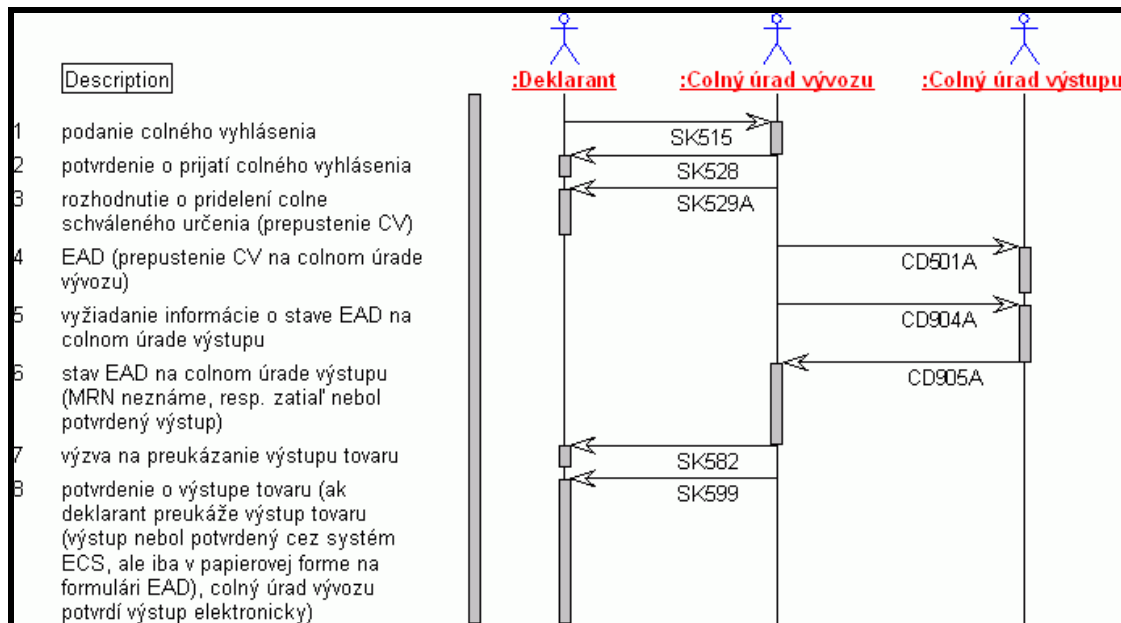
Description

1 podanie colného vyhlásenia

2 potvrdenie o prijatí colného vyhlásenia

3 rozhodnutie o pridelení colne schváleného určenia (prepustenie CV)

4 EAD (prepustenie CV na colnom úrade vývozu)

5 vyžiadanie informácie o stave EAD na colnom úrade výstupu

6 stav EAD na colnom úrade výstupu (MRN neznáme, resp. zatiaľ nebol potvrdený výstup)

7 výzva na preukázanie výstupu tovaru

8 potvrdenie o výstupe tovaru (ak deklarant preukáže výstup tovaru (výstup nebol potvrdený cez systém ECS, ale iba v papierovej forme na formulári EAD), colný úrad vývozu potvrdí výstup elektronicky)

:Deklarant

:Colný úrad vývozu

:Colný úrad výstupu

SK515

SK528

SK529A

CD501A

CD904A

CD905A

SK582

SK599